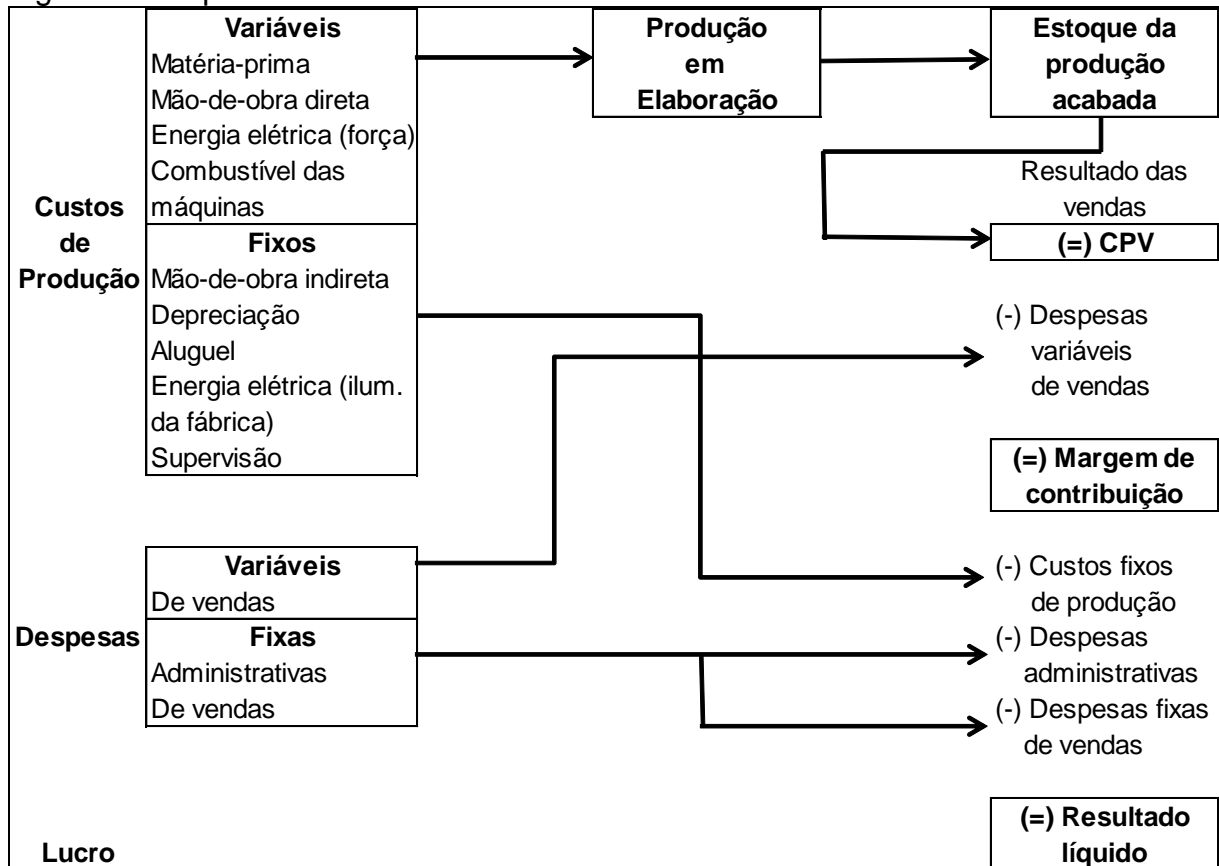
Variáveis
Matéria-prima
Mão-de-obra direta
Energia elétrica (força)
Combustível das máquinas

Produção em Elaboração

Estoque da produção acabada

Resultado das vendas

(=) CPV

Custos de Produção

Fixos
Mão-de-obra indireta
Depreciação
Aluguel
Energia elétrica (ilum. da fábrica)
Supervisão

(-) Despesas variáveis de vendas

(=) Margem de contribuição

Variáveis
De vendas

(-) Custos fixos de produção

Despesas

Fixas
Administrativas
De vendas

(-) Despesas administrativas

(-) Despesas fixas de vendas

(=) Resultado líquido

Lucro